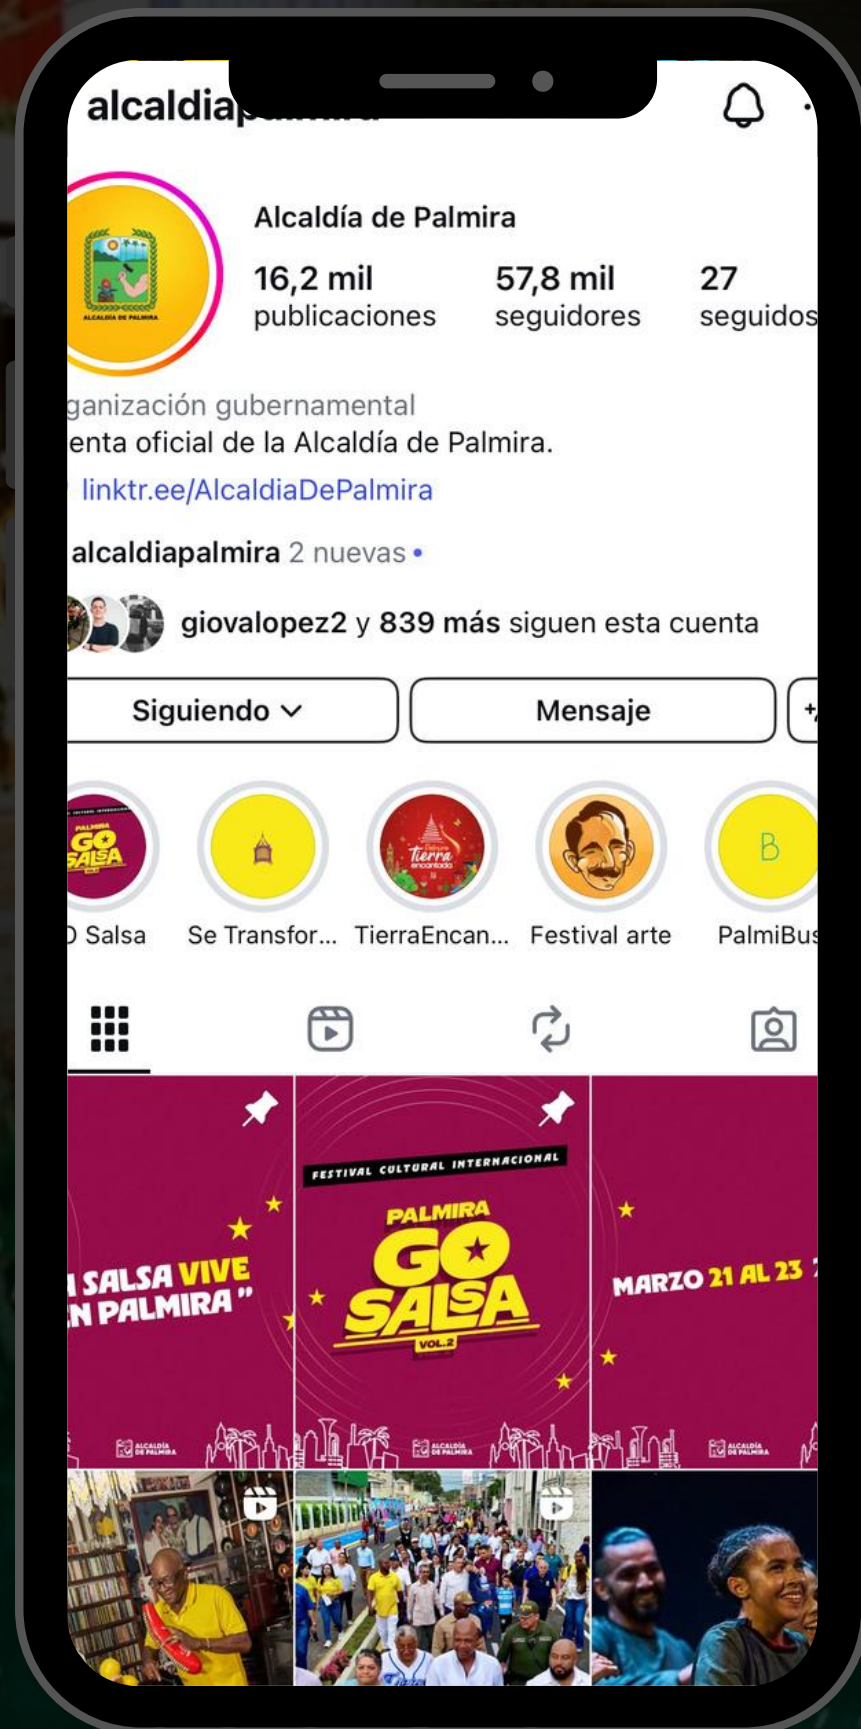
alcaldia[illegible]

Alcaldía de Palmira

16,2 mil publicaciones
57,8 mil seguidores
27 seguidos

ALCALDÍA DE PALMIRA

ganización gubernamental
enta oficial de la Alcaldía de Palmira.
linktr.ee/AlcaldiaDePalmira

alcaldiapalmira 2 nuevas •

giovalopez2 y 839 más siguen esta cuenta

Siguiendo
Mensaje

PALMIRA GO SALSA
D Salsa
Se Transfor...
Tierra encantada
TierraEncan...
Festival arte
B
PalmiBus

SALSA VIVE N PALMIRA"
ALCALDÍA DE PALMIRA

FESTIVAL CULTURAL INTERNACIONAL
PALMIRA GO SALSA VOL.2
ALCALDÍA DE PALMIRA

MARZO 21 AL 23
ALCALDÍA DE PALMIRA